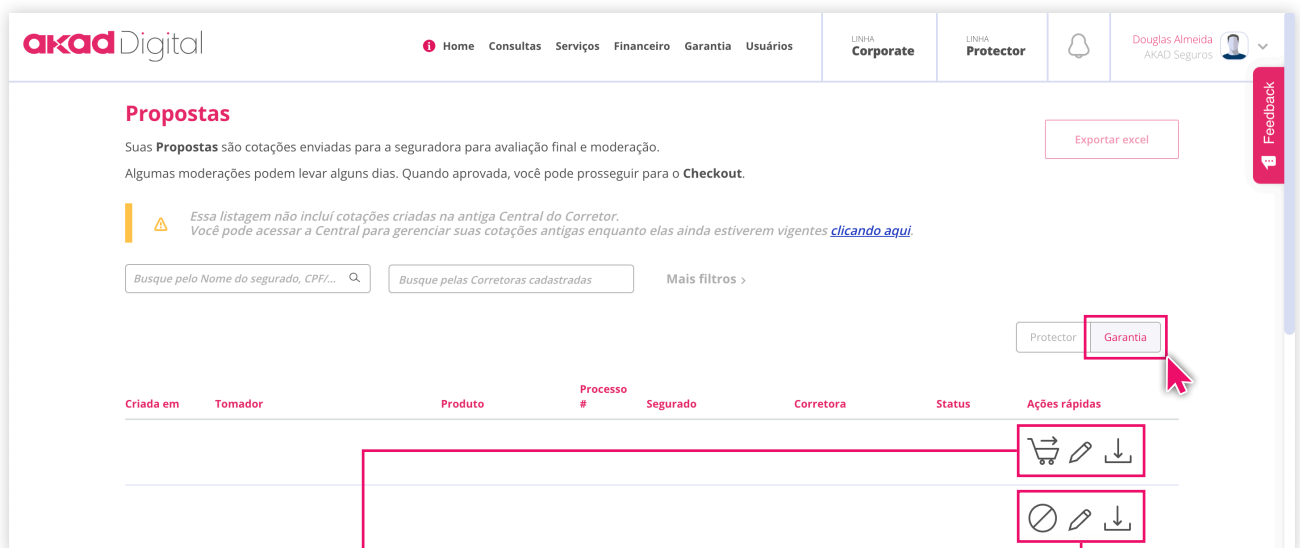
akad Digital

Home Consultas Serviços Financeiro Garantia Usuários

LINHA
Corporate

LINHA
Protector

Douglas Almeida
AKAD Seguros

Feedback

Propostas

Suas **Propostas** são cotações enviadas para a seguradora para avaliação final e moderação.

Algumas moderações podem levar alguns dias. Quando aprovada, você pode prosseguir para o **Checkout**.

Exportar excel

Essa listagem não incluí cotações criadas na antiga Central do Corretor.
Você pode acessar a Central para gerenciar suas cotações antigas enquanto elas ainda estiverem vigentes clicando aqui.

Busque pelo Nome do segurado, CPF/...

Busque pelas Corretoras cadastradas

Mais filtros ›

Protector Garantia

| Criada em | Tomador | Produto | Processo # | Segurado | Corretora | Status | Ações rápidas |
|---|---|---|---|---|---|---|---|